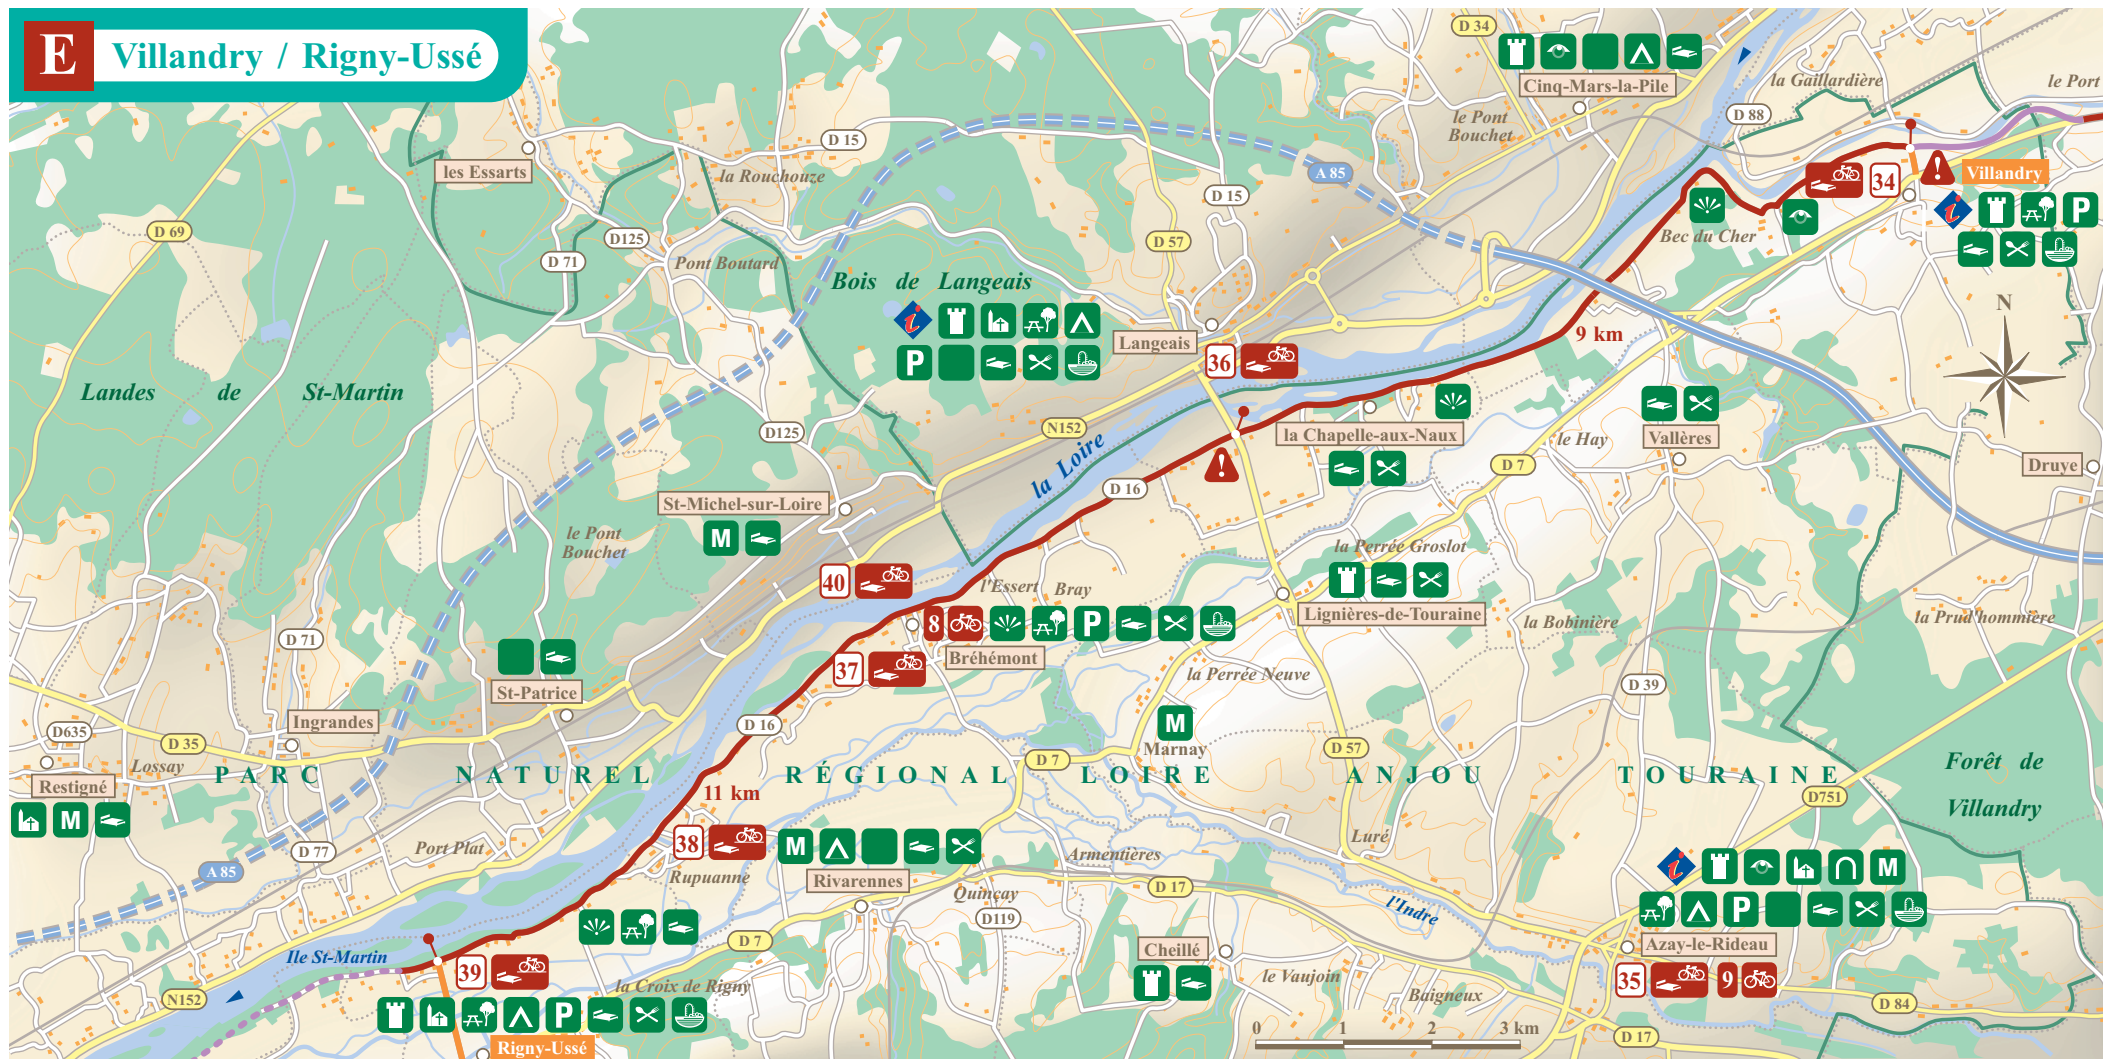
E Villandry / Rigny-Ussé

D 34
Cinq-Mars-la-Pile
la Gaillardière
le Port
le Pont Bouchet
D 88
Villandry
34
Bec du Cher
D 15
les Essarts
la Rouchouze
A 85
D 15
D 69
D125
D 71
Pont Boutard
D 57
Bois de Langeais
Langeais
36
9 km
N
Landes de St-Martin
N152
la Chapelle-aux-Naux
le Hay
Vallères
D125
la Loire
D 7
Druye
D 16
St-Michel-sur-Loire
M
le Pont Bouchet
la Perrée Groslot
40
l'Essert
Bray
Lignières-de-Touraine
la Bobinière
la Prud'hommière
D 71
8
Bréhémont
37
St-Patrice
la Perrée Neuve
M
Marnay
D 39
D635
Ingrandes
D 16
D 35
D 7
D 57
Restigné
Lossay
PARC NATUREL RÉGIONAL LOIRE ANJOU TOURAINE
Forêt de Villandry
M
11 km
D751
D 77
Port Plat
38
M
Rivarennes
Armentières
Luré
A 85
Rupuanne
Quinçay
D 17
l'Indre
M
D119
Azay-le-Rideau
Ile St-Martin
D 7
Cheillé
39
la Croix de Rigny
le Vaujoin
Baigneux
35
9
N152
0 1 2 3 km
D 84
Rigny-Ussé
D 17